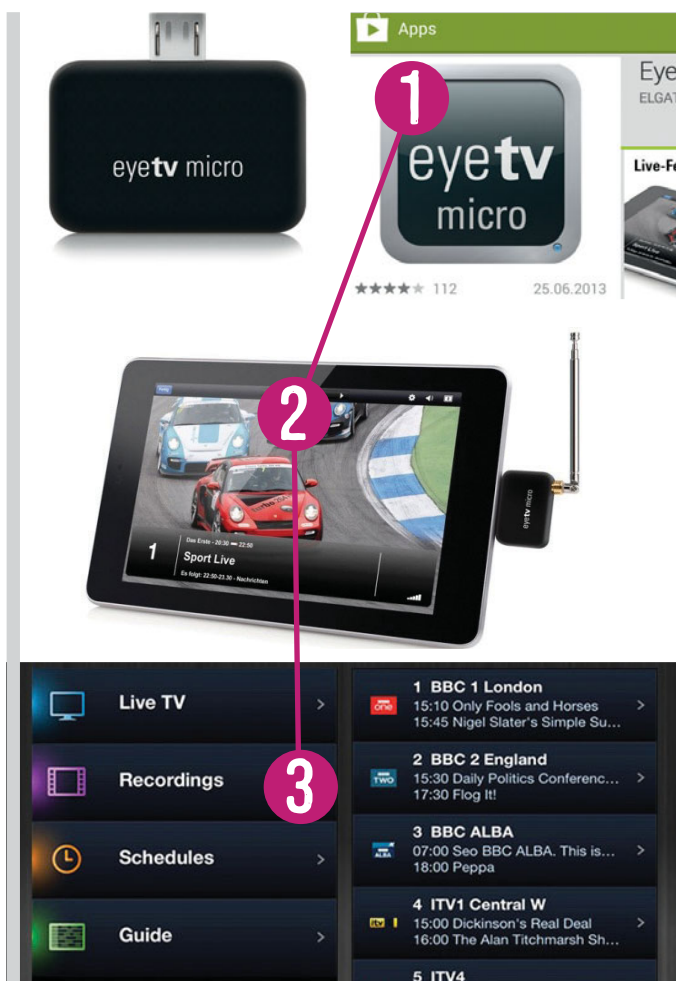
eyetv micro

Apps

1

eyetv micro

Eye
ELGAT

Live-Fe

★★★★★ 112

25.06.2013

2

Das Erste · 20:30 — 22:50

1

Sport Live

Es folgt: 22:50-23:30 · Nachrichten

eyetv

3

Live TV

Recordings

Schedules

Guide

1 BBC 1 London
15:10 Only Fools and Horses
15:45 Nigel Slater's Simple Su...

2 BBC 2 England
15:30 Daily Politics Conferenc...
17:30 Flog It!

3 BBC ALBA
07:00 Seo BBC ALBA. This is...
18:00 Peppa

4 ITV1 Central W
15:00 Dickinson's Real Deal
16:00 The Alan Titchmarsh Sh...

5 ITV4